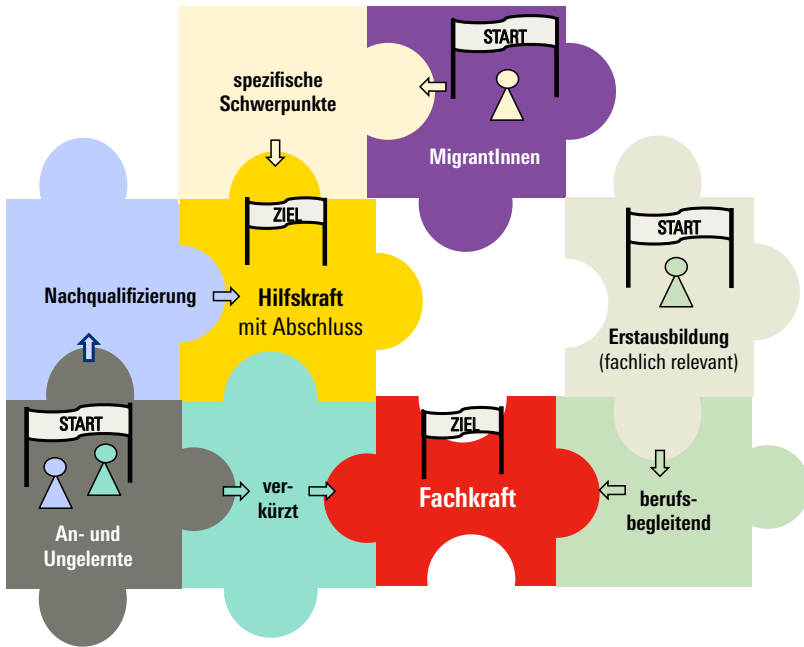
START

spezifische Schwerpunkte

MigrantInnen

ZIEL

Nachqualifizierung

Hilfskraft mit Abschluss

START

Erstausbildung (fachlich relevant)

START

An- und Ungelernte

verkürzt

ZIEL

Fachkraft

berufsbegleitend